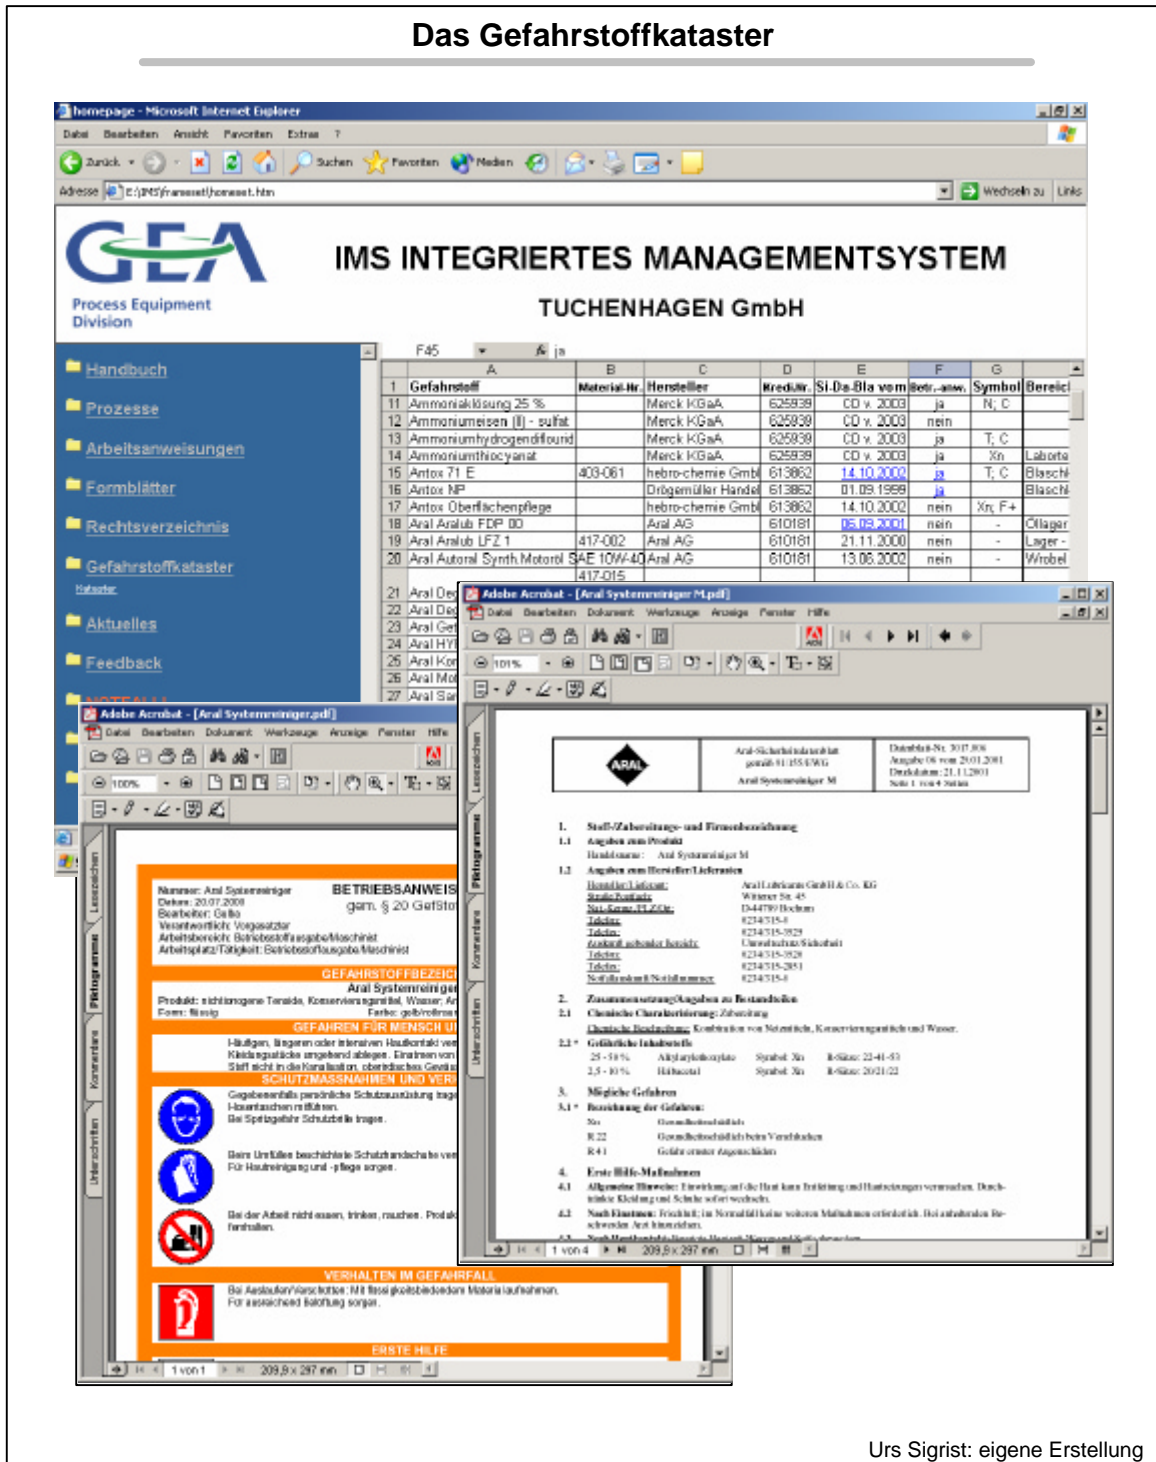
Das Gefahrstoffkataster

homepage - Microsoft Internet Explorer

Datei Bearbeiten Ansicht Favoriten Extras ?

Zurück Suchen Favoriten Medien

Adresse E:\IMS\frameset\homeset.htm Wechseln zu Links

GEA

Process Equipment Division

IMS INTEGRIERTES MANAGEMENTSYSTEM

TUCHENHAGEN GmbH

Handbuch
Prozesse
Arbeitsanweisungen
Formblätter
Rechtsverzeichnis
Gefahrstoffkataster
Hatseter
Aktuelles
Feedback

F45 ja

| | A | B | C | D | E | F | G | |
|---|---|---|---|---|---|---|---|---|
| 1 | Gefahrstoff | Material-Nr. | Hersteller | Kredi.Nr. | Si-Da-Bla vom | Betr.-anw. | Symbol | Bereic |
| 11 | Ammoniaklösung 25 % | | Merck KGaA | 625939 | CD v. 2003 | ja | N; C | |
| 12 | Ammoniumeisen (II) - sulfat | | Merck KGaA | 625939 | CD v. 2003 | nein | | |
| 13 | Ammoniumhydrogendifluorid | | Merck KGaA | 625939 | CD v. 2003 | ja | T; C | |
| 14 | Ammoniumthiocyanat | | Merck KGaA | 625939 | CD v. 2003 | ja | Xn | Laborte |
| 15 | Antox 71 E | 403-061 | hebro-chemie Gmbl | 613862 | 14.10.2002 | ja | T; C | Blaschl |
| 16 | Antox NP | | Dröggemüller Handel | 613862 | 01.09.1999 | ja | | Blaschl |
| 17 | Antox Oberflächenpflege | | hebro-chemie Gmbl | 613862 | 14.10.2002 | nein | Xn; F+ | |
| 18 | Aral Aralub FDP 00 | | Aral AG | 610181 | 05.09.2001 | nein | - | Ollager |
| 19 | Aral Aralub LFZ 1 | 417-002 | Aral AG | 610181 | 21.11.2000 | nein | - | Lager - |
| 20 | Aral Autoral Synth Motoröl SAE 10W-40 | 417-015 | Aral AG | 610181 | 13.06.2002 | nein | - | Wrobel |
| 21 | Aral De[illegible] | | | | | | | |
| 22 | Aral De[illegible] | | | | | | | |
| 23 | Aral Ge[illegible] | | | | | | | |
| 24 | Aral HY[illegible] | | | | | | | |
| 25 | Aral Ko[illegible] | | | | | | | |
| 26 | Aral Mo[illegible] | | | | | | | |
| 27 | Aral Sa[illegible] | | | | | | | |

Adobe Acrobat - [Aral Systemreiniger.pdf]

Datei Bearbeiten Dokument Werkzeuge Anzeige Fenster Hilfe

100%

Lesezeichen Piktogramme Kommentare Unterschriften

Nummer: Aral Systemreiniger
Datum: 20.07.2000
Bearbeiter: Galbo
Verantwortlich: Vorgesetzter
Arbeitsbereich: Betriebsstoffausgabe/Maschinist
Arbeitsplatz/Tätigkeit: Betriebsstoffausgabe/Maschinist

BETRIEBSANWEIS
gem. § 20 GefSto

GEFAHRSTOFFBEZEIC
Aral Systemreiniger
Produkt: nichtionogene Tenside, Konservierungsmittel, Wasser, Ar
Form: flüssig Farbe: gelb/rotbrau

GEFAHREN FÜR MENSCH U
Häufigen, längeren oder intensiven Hautkontakt ve
Kleidungsstücke umgehend ablegen. Einatmen von
Stoff nicht in die Kanalisation, oberirdisches Gewäs

SCHUTZMASSNAHMEN UND VER
Gegebenenfalls persönliche Schutzausrüstung trage
Haustaschen mitführen.
Bei Spritzgefahr Schutzbrille tragen.

Beim Umfüllen beschichtete Schutzhandschuhe ve
Für Hautreinigung und -pflege sorgen.

Bei der Arbeit nicht essen, trinken, rauchen. Produ
fernhalten.

VERHALTEN IM GEFAHRFALL
Bei Auslaufen/Verschütten: Mit flüssigkeitsbindendem Material aufnehmen.
Für ausreichend Belüftung sorgen.

ERSTE HILFE

1 von 1 209,9 x 297 mm

Adobe Acrobat - [Aral Systemreiniger M.pdf]

Datei Bearbeiten Dokument Werkzeuge Anzeige Fenster Hilfe

101%

ARAL

Aral-Sicherheitsdatenblatt gemäß 91/155/EWG
Aral Systemreiniger M

Datenblatt-Nr. 3017.806
Ausgabe 06 vom 29.01.2001
Druckdatum: 21.11.2001
Seite 1 von 4 Seiten

1. Stoff-/Zubereitungs- und Firmenbezeichnung
1.1 Angaben zum Produkt
Handelsname: Aral Systemreiniger M
1.2 Angaben zum Hersteller/Lieferanten
Hersteller/Lieferant: Aral Lubricants GmbH & Co. KG
Straße/Postfach: Wittener Str. 45
Nat.-Kenng./PLZ/Ort: D-44789 Bochum
Telefon: 0234/315-0
Telefax: 0234/315-3929
Auskunft gebender Bereich: Umweltschutz/Sicherheit
Telefon: 0234/315-3928
Telefax: 0234/315-2851
Notfallauskunft/Notfallnummer: 0234/315-0

2. Zusammensetzung/Angaben zu Bestandteilen
2.1 Chemische Charakterisierung: Zubereitung
Chemische Beschreibung: Kombination von Netzmitteln, Konservierungsmitteln und Wasser.
2.2 * Gefährliche Inhaltsstoffe
25 - 50 % Alkylarylethoxylate Symbol: Xn R-Sätze: 22-41-53
2,5 - 10 % Halbacetal Symbol: Xn R-Sätze: 20/21/22

3. Mögliche Gefahren
3.1 * Bezeichnung der Gefahren:
Xn Gesundheitsschädlich
R 22 Gesundheitsschädlich beim Verschlucken
R 41 Gefahr ernster Augenschäden

4. Erste Hilfe-Maßnahmen
4.1 Allgemeine Hinweise: Einwirkung auf die Haut kann Entfettung und Hautreizungen verursachen. Durchtränkte Kleidung und Schuhe sofort wechseln.
4.2 Nach Einatmen: Frischluft; im Normalfall keine weiteren Maßnahmen erforderlich. Bei anhaltenden Beschwerden Arzt hinzuziehen.
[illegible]

1 von 4 209,9 x 297 mm

Urs Sigrist: eigene Erstellung